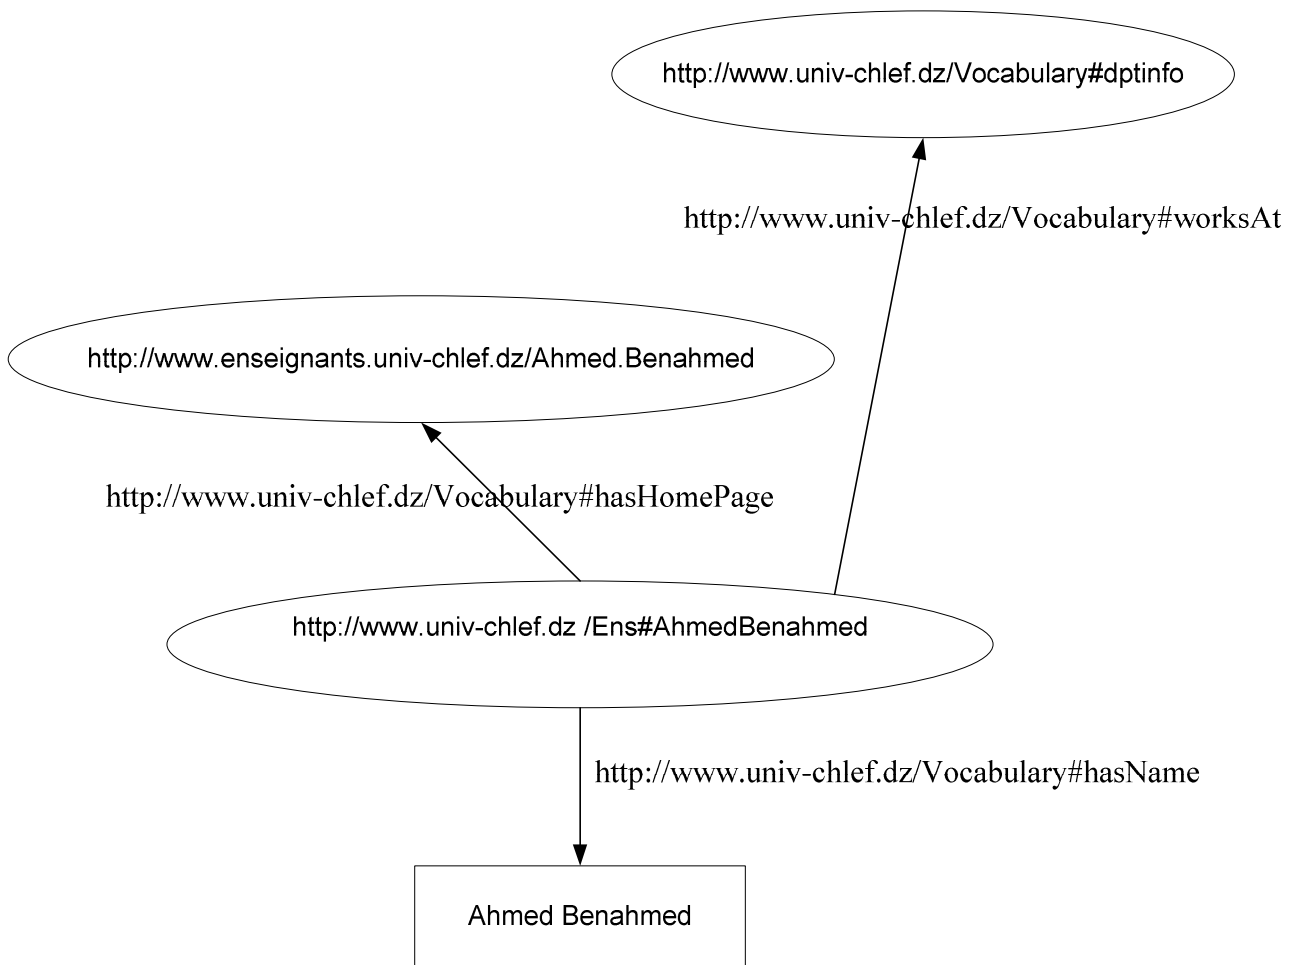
http://www.univ-chlef.dz/Vocabulary#dptinfo

http://www.univ-chlef.dz/Vocabulary#worksAt

http://www.enseignants.univ-chlef.dz/Ahmed.Benahmed

http://www.univ-chlef.dz/Vocabulary#hasHomePage

http://www.univ-chlef.dz /Ens#AhmedBenahmed

http://www.univ-chlef.dz/Vocabulary#hasName

Ahmed Benahmed